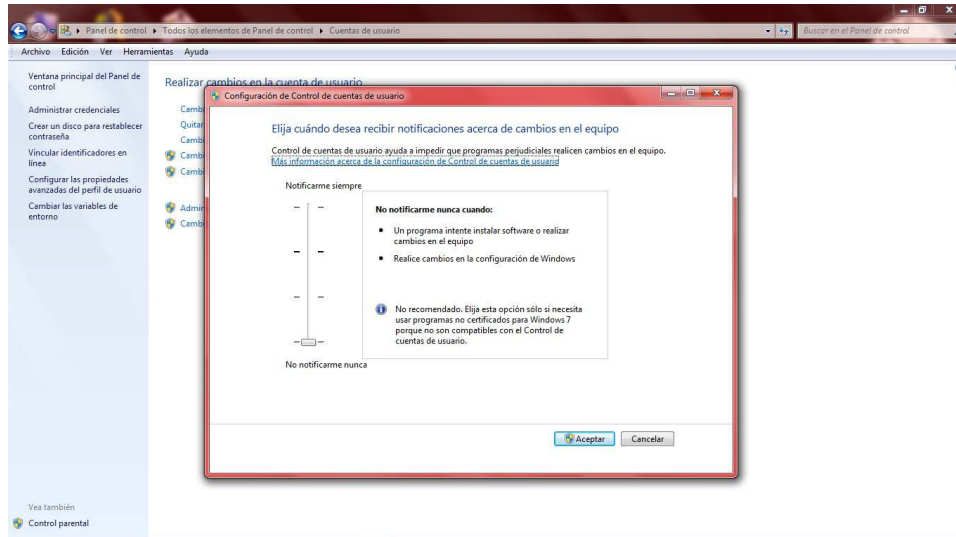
Panel de control ▸ Todos los elementos de Panel de control ▸ Cuentas de usuario

Buscar en el Panel de control

Archivo Edición Ver Herramientas Ayuda

Ventana principal del Panel de control

Administrar credenciales

Crear un disco para restablecer contraseña

Vincular identificadores en línea

Configurar las propiedades avanzadas del perfil de usuario

Cambiar las variables de entorno

Realizar cambios en la cuenta de usuario

Camb
Quitar
Camb
Camb
Camb

Admin
Camb

Configuración de Control de cuentas de usuario

Elija cuándo desea recibir notificaciones acerca de cambios en el equipo

Control de cuentas de usuario ayuda a impedir que programas perjudiciales realicen cambios en el equipo.
Más información acerca de la configuración de Control de cuentas de usuario

Notificarme siempre

No notificarme nunca cuando:

• Un programa intente instalar software o realizar cambios en el equipo

• Realice cambios en la configuración de Windows

No recomendado. Elija esta opción sólo si necesita usar programas no certificados para Windows 7 porque no son compatibles con el Control de cuentas de usuario.

No notificarme nunca

Aceptar Cancelar

Vea también

Control parental